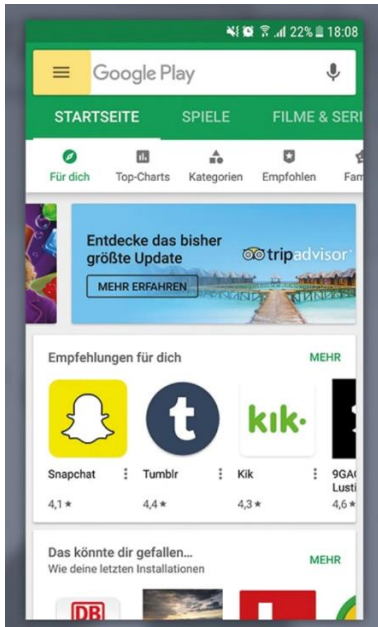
22% 18:08

Google Play

STARTSEITE SPIELE FILME & SERI

Für dich Top-Charts Kategorien Empfohlen Fam

Entdecke das bisher größte Update

tripadvisor

MEHR ERFAHREN

Empfehlungen für dich MEHR

kik

Snapchat 4,1★

Tumblr 4,4★

Kik 4,3★

9GAG Lusti 4,6★

Das könnte dir gefallen...
Wie deine letzten Installationen MEHR

DB